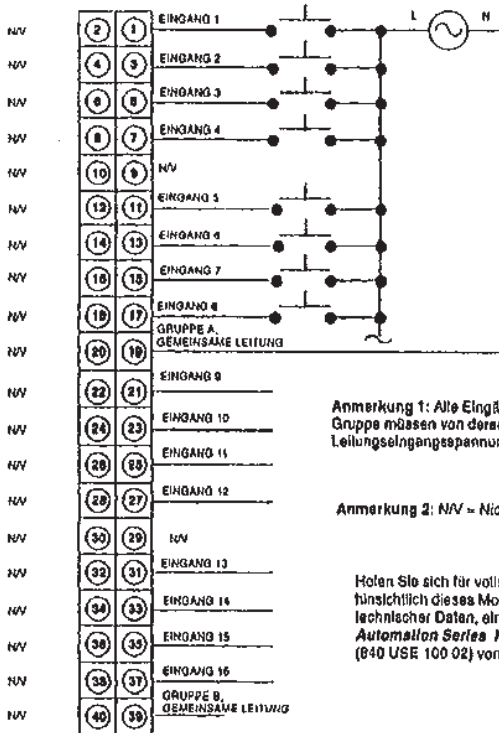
N/V (2) (1) EINGANG 1
N/V (4) (3) EINGANG 2
N/V (6) (5) EINGANG 3
N/V (8) (7) EINGANG 4
N/V (10) (9) N/V
N/V (12) (11) EINGANG 5
N/V (14) (13) EINGANG 6
N/V (16) (15) EINGANG 7
N/V (18) (17) EINGANG 8
GRUPPE A, GEMEINSAME LEITUNG
N/V (20) (19)
N/V (22) (21) EINGANG 9
N/V (24) (23) EINGANG 10
N/V (26) (25) EINGANG 11
N/V (28) (27) EINGANG 12
N/V (30) (29) N/V
N/V (32) (31) EINGANG 13
N/V (34) (33) EINGANG 14
N/V (36) (35) EINGANG 15
N/V (38) (37) EINGANG 16
GRUPPE B, GEMEINSAME LEITUNG
N/V (40) (39)

L N

Anmerkung 1: Alle Eingä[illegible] Gruppe müssen von derse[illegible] Leitungseingangsspannun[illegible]

Anmerkung 2: N/V = Nic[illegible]

Holen Sie sich für volls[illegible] hinsichtlich dieses Mo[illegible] technischer Daten, ein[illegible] Automation Series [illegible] (840 USE 100 02) von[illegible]